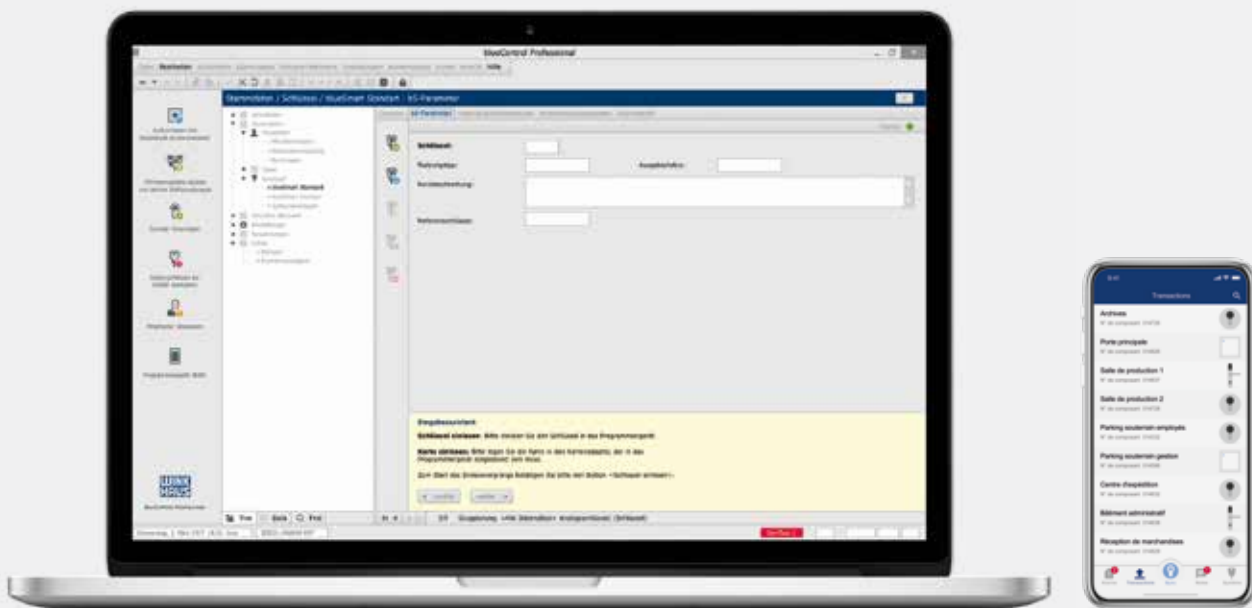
blueControl Professional

Datei Bearbeiten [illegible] Hilfe

Stammdaten / Schlüssel / blueSmart Standard : hS-Parameter

Schlüssel:

Fahrzeugtyp:

Ausgabefrist:

Kurzbeschreibung:

Referenzschlüssel:

Eingabeassistent

Schlüssel einlesen: Bitte stecken Sie den Schlüssel in das Programmiergerät.

Karte einlesen: Bitte legen Sie die Karte in das Kartenlesegerät, der in das Programmiergerät eingesteckt sein muss.

Zum Start des Einlesevorgangs betätigen Sie bitte den Button <Schlüssel einlesen>.

Tree Data Find

blueControl Professional

Transactions

Archives

Porte principale

Salle de production 1

Salle de production 2

Parking souterrain employés

Parking souterrain gestion

Centre d'expédition

Bâtiment administratif

Réception de marchandises